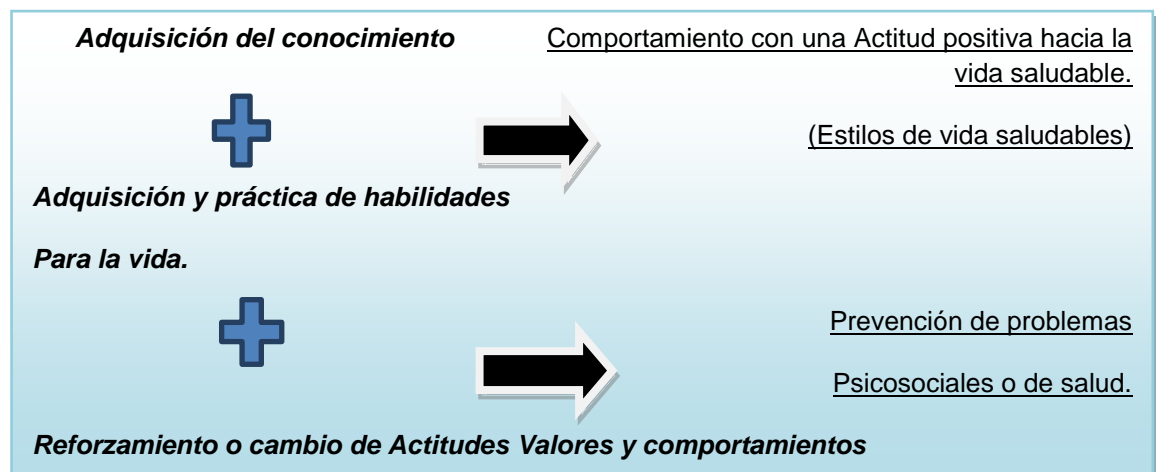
Adquisición del conocimiento

Comportamiento con una Actitud positiva hacia la vida saludable.

(Estilos de vida saludables)

Adquisición y práctica de habilidades

Para la vida.

Prevención de problemas

Psicosociales o de salud.

Reforzamiento o cambio de Actitudes Valores y comportamientos